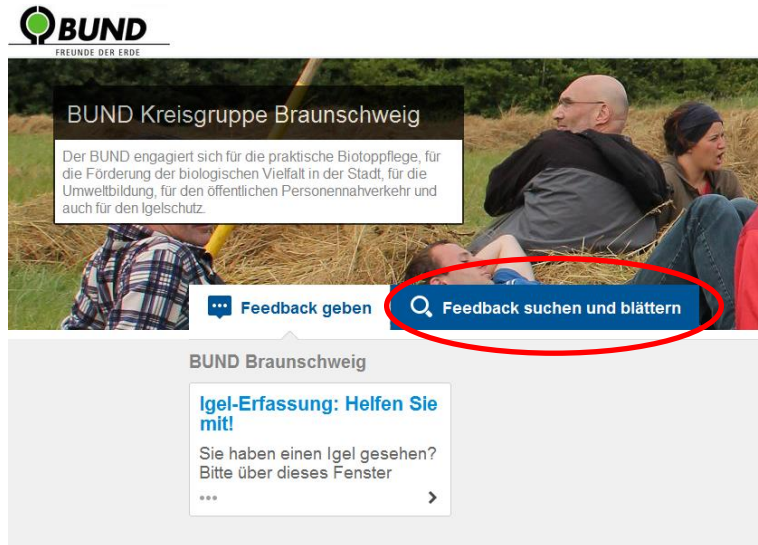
BUND
FREUNDE DER ERDE

BUND Kreisgruppe Braunschweig

Der BUND engagiert sich für die praktische Biotoppflege, für die Förderung der biologischen Vielfalt in der Stadt, für die Umweltbildung, für den öffentlichen Personennahverkehr und auch für den Igelschutz.

Feedback geben

Feedback suchen und blättern

BUND Braunschweig

Igel-Erfassung: Helfen Sie mit!

Sie haben einen Igel gesehen? Bitte über dieses Fenster

•••